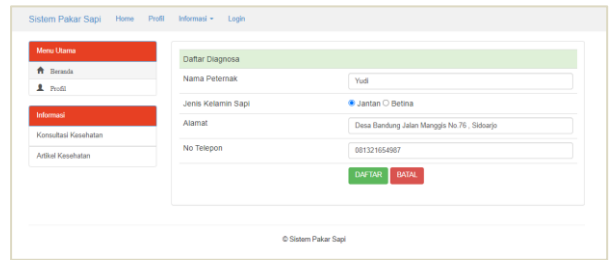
Sistem Pakar Sapi Home Profil Informasi ▾ Login

Menu Utama
Beranda
Profil

Informasi
Konsultasi Kesehatan
Artikel Kesehatan

Daftar Diagnosa

| Nama Peternak | Yudi |
|---|---|
| Jenis Kelamin Sapi | Jantan Betina |
| Alamat | Desa Bandung Jalan Manggis No 76 , Sidoarjo |
| No Telepon | 081321654987 |

DAFTAR BATAL

© Sistem Pakar Sapi